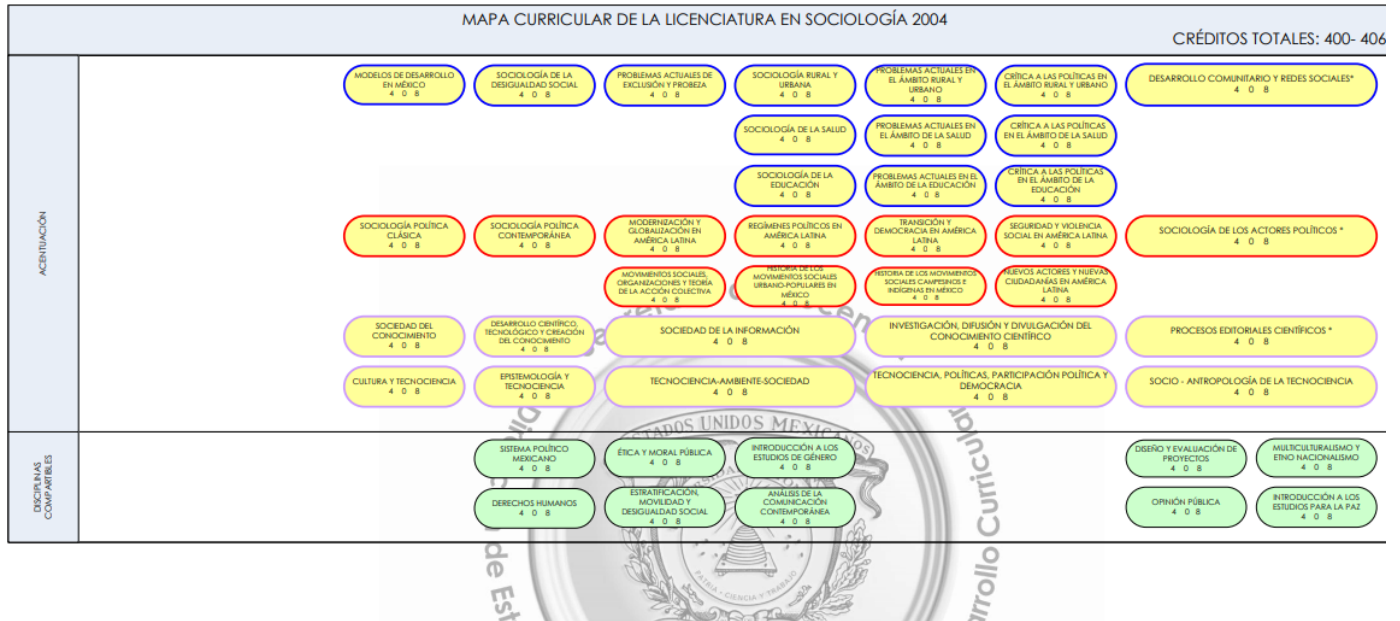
MAPA CURRICULAR DE LA LICENCIATURA EN SOCIOLOGÍA 2004

CRÉDITOS TOTALES: 400- 406

ACENTUACIÓN

MODELOS DE DESARROLLO EN MÉXICO 4 0 8

SOCIOLOGÍA DE LA DESIGUALDAD SOCIAL 4 0 8

PROBLEMAS ACTUALES DE EXCLUSIÓN Y PROBEZA 4 0 8

SOCIOLOGÍA RURAL Y URBANA 4 0 8

PROBLEMAS ACTUALES EN EL ÁMBITO RURAL Y URBANO 4 0 8

CRÍTICA A LAS POLÍTICAS EN EL ÁMBITO RURAL Y URBANO 4 0 8

DESARROLLO COMUNITARIO Y REDES SOCIALES* 4 0 8

SOCIOLOGÍA DE LA SALUD 4 0 8

PROBLEMAS ACTUALES EN EL ÁMBITO DE LA SALUD 4 0 8

CRÍTICA A LAS POLÍTICAS EN EL ÁMBITO DE LA SALUD 4 0 8

SOCIOLOGÍA DE LA EDUCACIÓN 4 0 8

PROBLEMAS ACTUALES EN EL ÁMBITO DE LA EDUCACIÓN 4 0 8

CRÍTICA A LAS POLÍTICAS EN EL ÁMBITO DE LA EDUCACIÓN 4 0 8

SOCIOLOGÍA POLÍTICA CLÁSICA 4 0 8

SOCIOLOGÍA POLÍTICA CONTEMPORÁNEA 4 0 8

MODERNIZACIÓN Y GLOBALIZACIÓN EN AMÉRICA LATINA 4 0 8

REGÍMENES POLÍTICOS EN AMÉRICA LATINA 4 0 8

TRANSICIÓN Y DEMOCRACIA EN AMÉRICA LATINA 4 0 8

SEGURIDAD Y VIOLENCIA SOCIAL EN AMÉRICA LATINA 4 0 8

SOCIOLOGÍA DE LOS ACTORES POLÍTICOS * 4 0 8

MOVIMIENTOS SOCIALES, ORGANIZACIONES Y TEORÍA DE LA ACCIÓN COLECTIVA 4 0 8

HISTORIA DE LOS MOVIMIENTOS SOCIALES URBANO-POPULARES EN MÉXICO 4 0 8

HISTORIA DE LOS MOVIMIENTOS SOCIALES CAMPESINOS E INDÍGENAS EN MÉXICO 4 0 8

NUEVOS ACTORES Y NUEVAS CIUDADANÍAS EN AMÉRICA LATINA 4 0 8

SOCIEDAD DEL CONOCIMIENTO 4 0 8

DESARROLLO CIENTÍFICO, TECNOLÓGICO Y CREACIÓN DEL CONOCIMIENTO 4 0 8

SOCIEDAD DE LA INFORMACIÓN 4 0 8

INVESTIGACIÓN, DIFUSIÓN Y DIVULGACIÓN DEL CONOCIMIENTO CIENTÍFICO 4 0 8

PROCESOS EDITORIALES CIENTÍFICOS * 4 0 8

CULTURA Y TECNOCIENCIA 4 0 8

EPISTEMOLOGÍA Y TECNOCIENCIA 4 0 8

TECNOCIENCIA-AMBIENTE-SOCIEDAD 4 0 8

TECNOCIENCIA, POLÍTICAS, PARTICIPACIÓN POLÍTICA Y DEMOCRACIA 4 0 8

SOCIO - ANTROPOLOGÍA DE LA TECNOCIENCIA 4 0 8

DISCIPLINAS COMPARTIBLES

SISTEMA POLÍTICO MEXICANO 4 0 8

ÉTICA Y MORAL PÚBLICA 4 0 8

INTRODUCCIÓN A LOS ESTUDIOS DE GÉNERO 4 0 8

DISEÑO Y EVALUACIÓN DE PROYECTOS 4 0 8

MULTICULTURALISMO Y ETNO NACIONALISMO 4 0 8

DERECHOS HUMANOS 4 0 8

ESTRATIFICACIÓN, MOVILIDAD Y DESIGUALDAD SOCIAL 4 0 8

ANÁLISIS DE LA COMUNICACIÓN CONTEMPORÁNEA 4 0 8

OPINIÓN PÚBLICA 4 0 8

INTRODUCCIÓN A LOS ESTUDIOS PARA LA PAZ 4 0 8

ESTADOS UNIDOS MEXICANOS

PATRIA CIENCIA Y TRABAJO